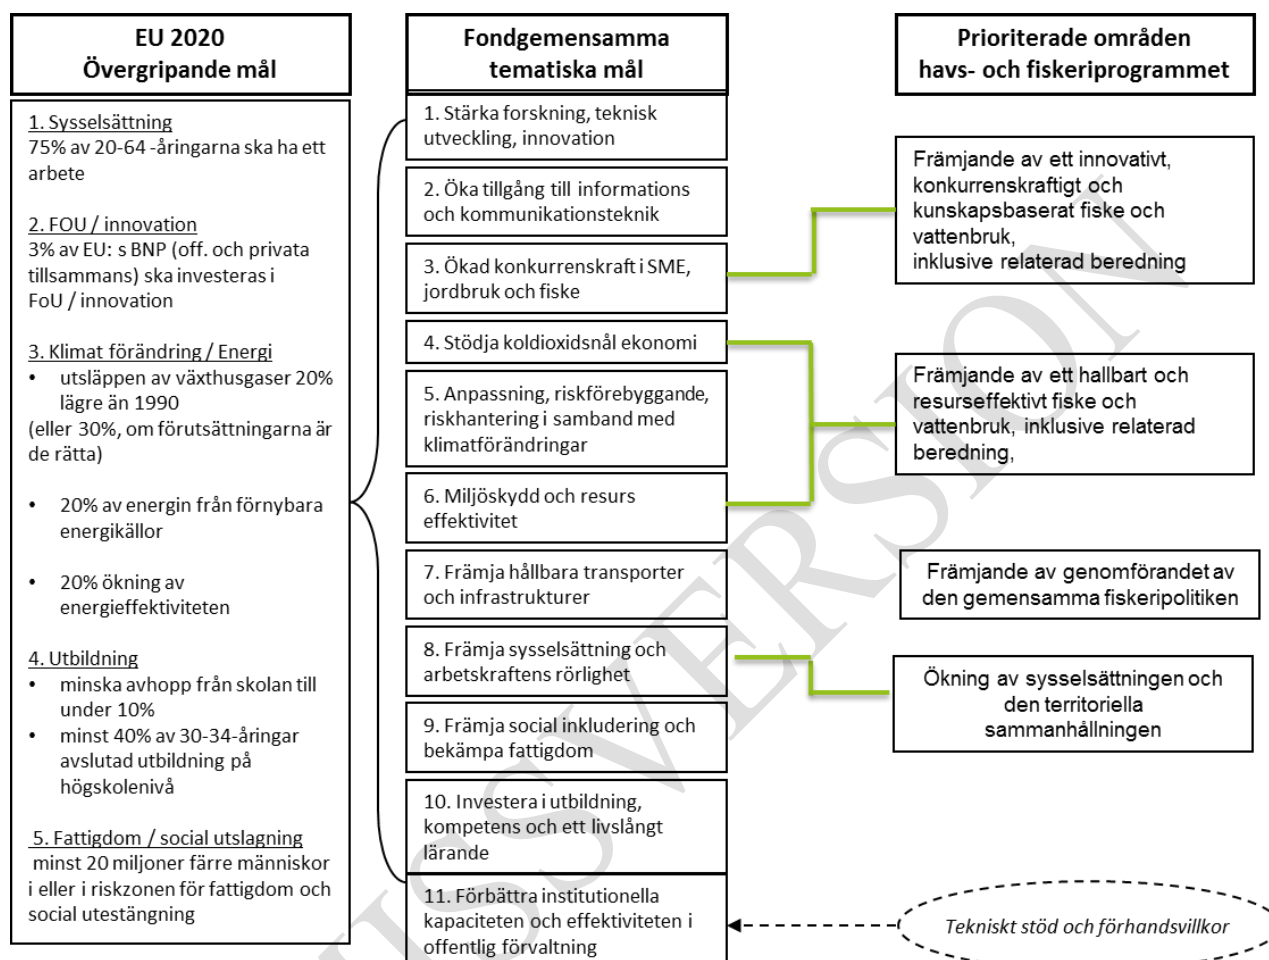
EU 2020
Övergripande mål

1. Sysselsättning
75% av 20-64 -åringarna ska ha ett arbete

2. FOU / innovation
3% av EU: s BNP (off. och privata tillsammans) ska investeras i FoU / innovation

3. Klimat förändring / Energi
• utsläppen av växthusgaser 20% lägre än 1990
(eller 30%, om förutsättningarna är de rätta)

• 20% av energin från förnybara energikällor

• 20% ökning av energieffektiviteten

4. Utbildning
• minska avhopp från skolan till under 10%
• minst 40% av 30-34-åringar avslutad utbildning på högskolenivå

5. Fattigdom / social utslagning
minst 20 miljoner färre människor i eller i riskzonen för fattigdom och social utestängning

Fondgemensamma tematiska mål

1. Stärka forskning, teknisk utveckling, innovation

2. Öka tillgång till informations och kommunikationsteknik

3. Ökad konkurrenskraft i SME, jordbruk och fiske

4. Stödja koldioxidsnål ekonomi

5. Anpassning, riskförebyggande, riskhantering i samband med klimatförändringar

6. Miljöskydd och resurs effektivitet

7. Främja hållbara transporter och infrastrukturer

8. Främja sysselsättning och arbetskraftens rörlighet

9. Främja social inkludering och bekämpa fattigdom

10. Investera i utbildning, kompetens och ett livslångt lärande

11. Förbättra institutionella kapaciteten och effektiviteten i offentlig förvaltning

Prioriterade områden havs- och fiskeriprogrammet

Främjande av ett innovativt, konkurrenskraftigt och kunskapsbaserat fiske och vattenbruk, inklusive relaterad beredning

Främjande av ett hallbart och resurseffektivt fiske och vattenbruk, inklusive relaterad beredning,

Främjande av genomförandet av den gemensamma fiskeripolitiken

Ökning av sysselsättningen och den territoriella sammanhållningen

Tekniskt stöd och förhandsvillkor